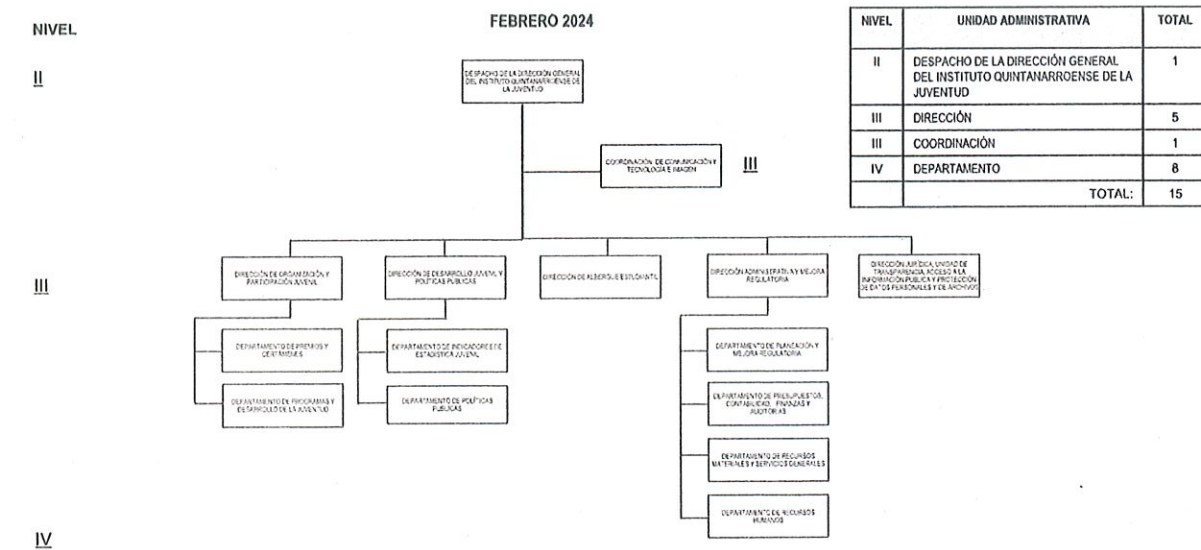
NIVEL

FEBRERO 2024

| NIVEL | UNIDAD ADMINISTRATIVA | TOTAL |
|---|---|---|
| II | DESPACHO DE LA DIRECCIÓN GENERAL DEL INSTITUTO QUINTANARROENSE DE LA JUVENTUD | 1 |
| III | DIRECCIÓN | 5 |
| III | COORDINACIÓN | 1 |
| IV | DEPARTAMENTO | 8 |
| | TOTAL: | 15 |

II

DESPACHO DE LA DIRECCIÓN GENERAL DEL INSTITUTO QUINTANARROENSE DE LA JUVENTUD

COORDINACIÓN DE COMUNICACIÓN Y TECNOLOGÍA E IMAGEN

III

III

DIRECCIÓN DE ORGANIZACIÓN Y PARTICIPACIÓN JUVENIL

DIRECCIÓN DE DESARROLLO JUVENIL Y POLÍTICAS PÚBLICAS

DIRECCIÓN DE ALBERGUE ESTUDIANTIL

DIRECCIÓN ADMINISTRATIVA Y MEJORA REGULATORIA

DIRECCIÓN JURÍDICA, UNIDAD DE TRANSPARENCIA, ACCESO A LA INFORMACIÓN PÚBLICA Y PROTECCIÓN DE DATOS PERSONALES Y DE ARCHIVOS

DEPARTAMENTO DE PREMIOS Y CERTÁMENES

DEPARTAMENTO DE PROGRAMAS Y DESARROLLO DE LA JUVENTUD

DEPARTAMENTO DE INDICADORES DE ESTADÍSTICA JUVENIL

DEPARTAMENTO DE POLÍTICAS PÚBLICAS

DEPARTAMENTO DE PLANEACIÓN Y MEJORA REGULATORIA

DEPARTAMENTO DE PRESUPUESTOS, CONTABILIDAD, FINANZAS Y AUDITORÍAS

DEPARTAMENTO DE RECURSOS MATERIALES Y SERVICIOS GENERALES

DEPARTAMENTO DE RECURSOS HUMANOS

IV